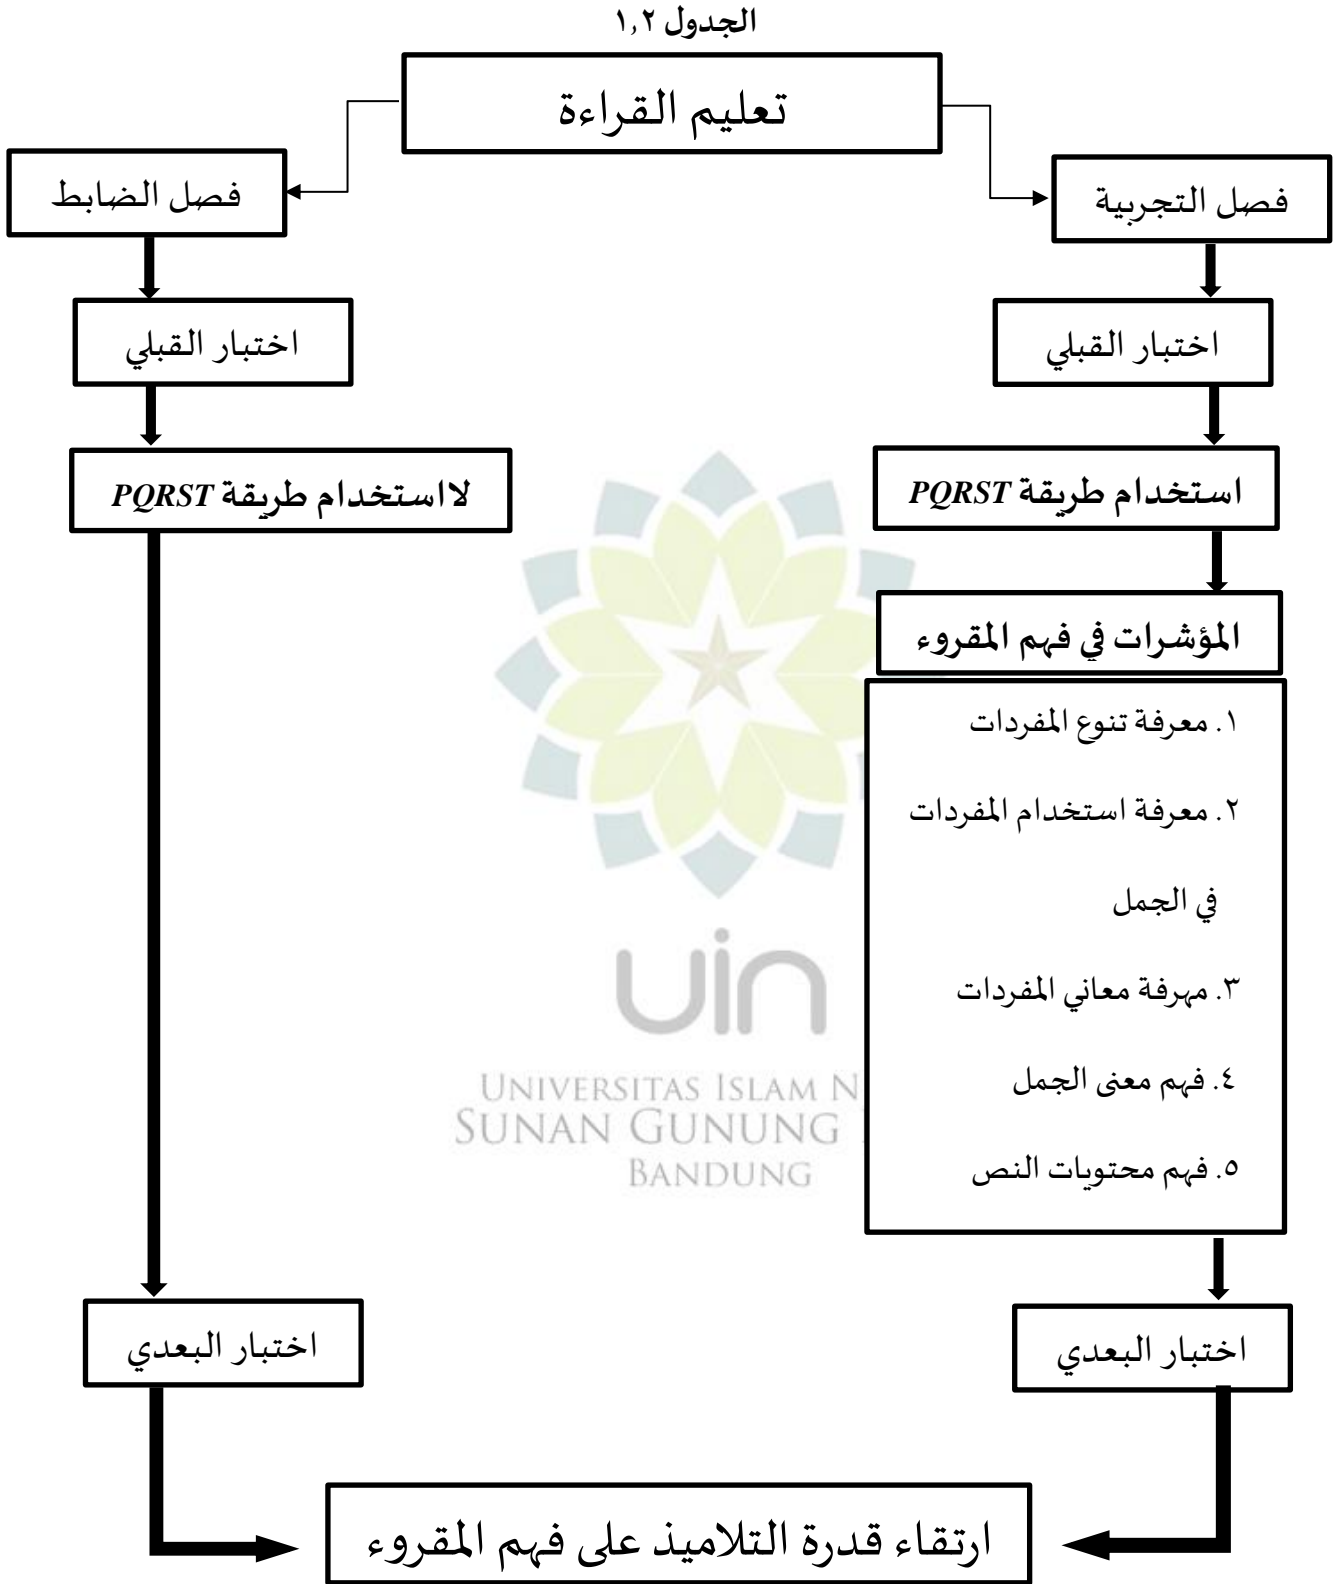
الجدول ١,٢

تعليم القراءة

فصل التجربة

اختبار القبلي

استخدام طريقة *PQRST*

المؤشرات في فهم المقروء

١. معرفة تنوع المفردات

٢. معرفة استخدام المفردات في الجمل

٣. مهرفة معاني المفردات

٤. فهم معنى الجمل

٥. فهم محتويات النص

اختبار البعدي

فصل الضابط

اختبار القبلي

لااستخدام طريقة *PQRST*

اختبار البعدي

UNIVERSITAS ISLAM N
SUNAN GUNUNG
BANDUNG

ارتقاء قدرة التلاميذ على فهم المقروء